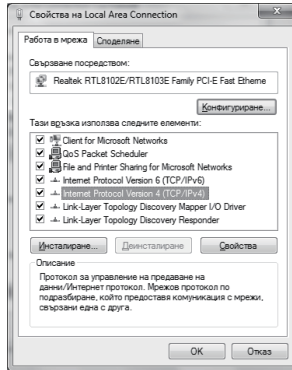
Свойства на Local Area Connection

Работа в мрежа | Споделяне

Свързване посредством:

Realtek RTL8102E/RTL8103E Family PCI-E Fast Etherne

Конфигуриране...

Тази връзка използва следните елементи:

Client for Microsoft Networks
QoS Packet Scheduler
File and Printer Sharing for Microsoft Networks
Internet Protocol Version 6 (TCP/IPv6)
Internet Protocol Version 4 (TCP/IPv4)
Link-Layer Topology Discovery Mapper I/O Driver
Link-Layer Topology Discovery Responder

Инсталиране... | Деинсталиране | Свойства

Описание

Протокол за управление на предаване на данни/Интернет протокол. Мрежов протокол по подразбиране, който предоставя комуникация с мрежи, свързани една с друга.

OK | Отказ